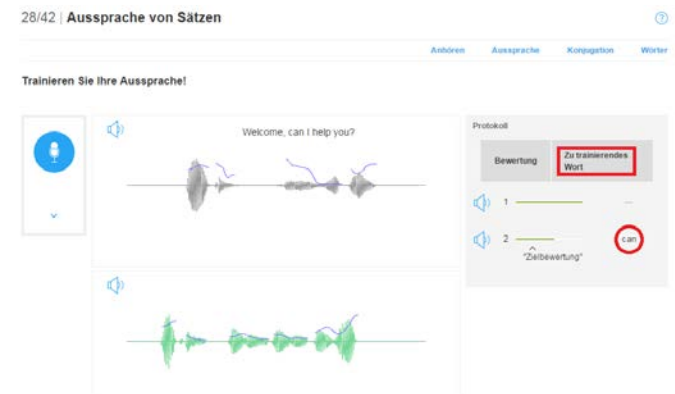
28/42 | Aussprache von Sätzen

Anhören Aussprache Konjugation Wörter

Trainieren Sie Ihre Aussprache!

Welcome, can I help you?

Protokoll

Bewertung

Zu trainierendes Wort

1

2

can

"Zielbewertung"